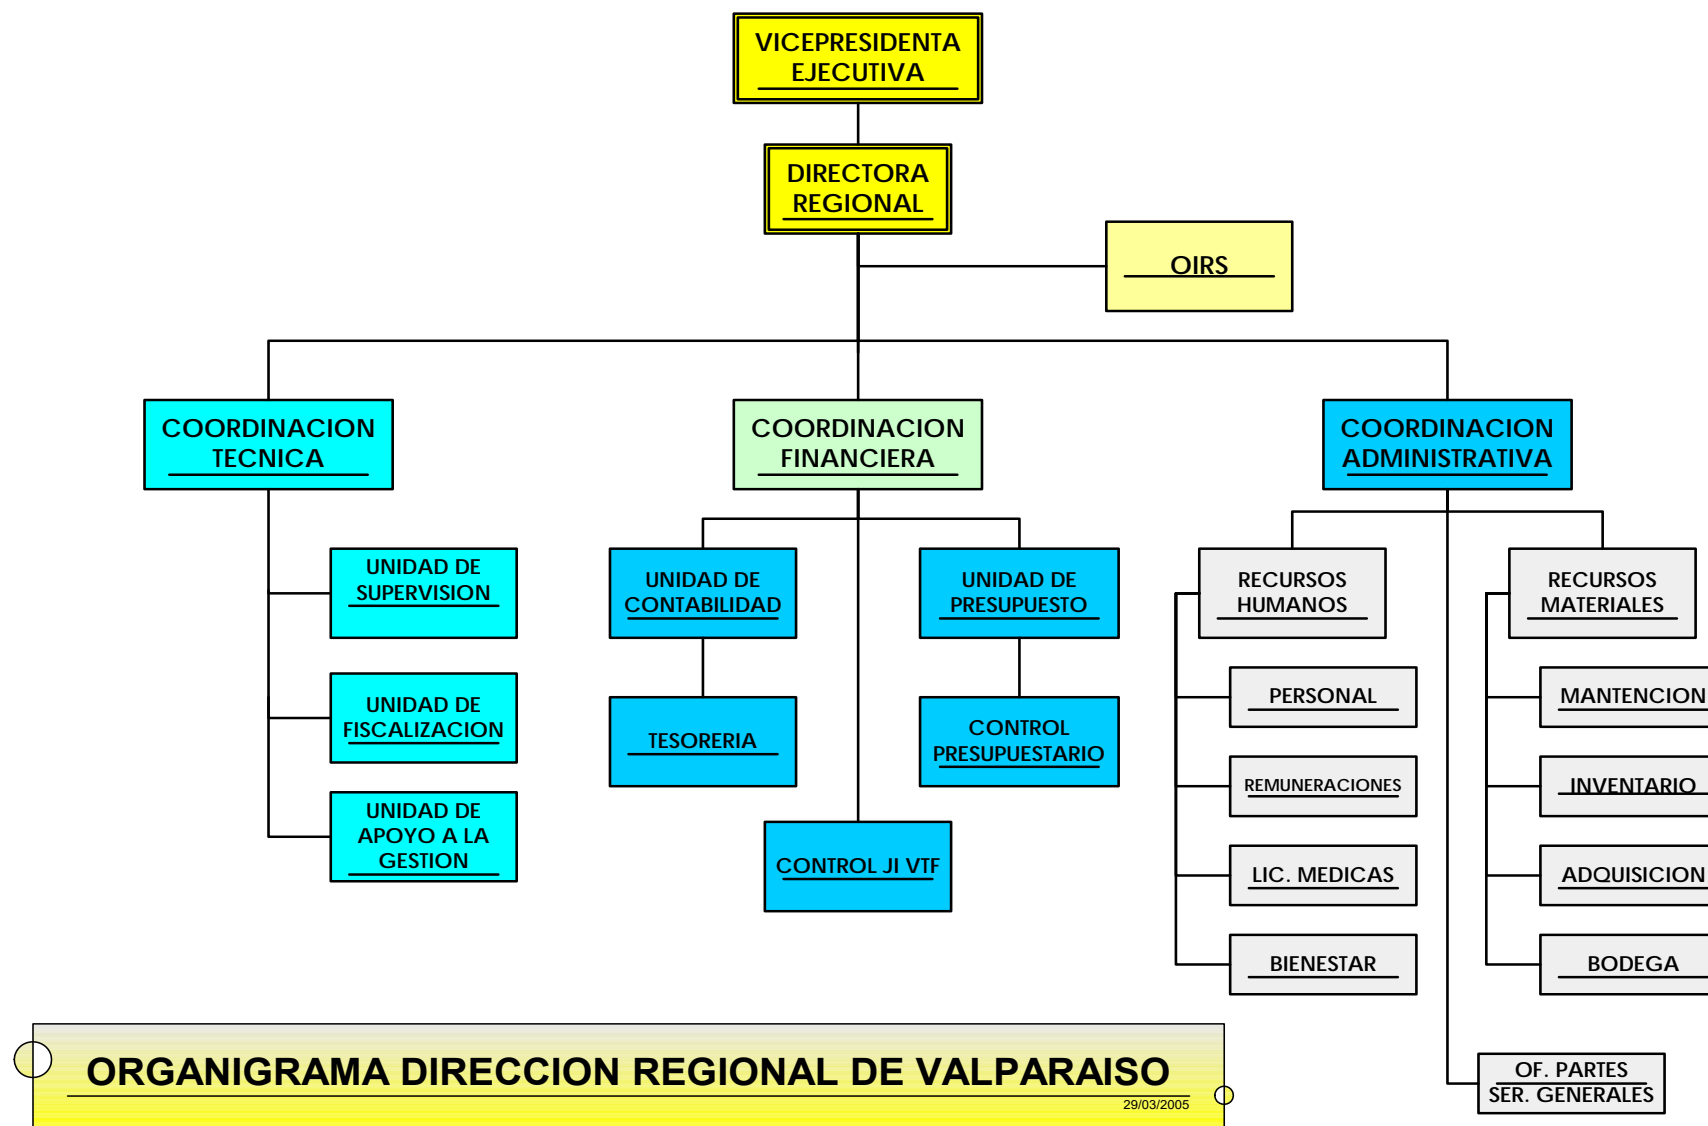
VICEPRESIDENTA EJECUTIVA

DIRECTORA REGIONAL

OIRS

COORDINACION TECNICA

COORDINACION FINANCIERA

COORDINACION ADMINISTRATIVA

UNIDAD DE SUPERVISION

UNIDAD DE FISCALIZACION

UNIDAD DE APOYO A LA GESTION

UNIDAD DE CONTABILIDAD

TESORERIA

UNIDAD DE PRESUPUESTO

CONTROL PRESUPUESTARIO

CONTROL JI VTF

RECURSOS HUMANOS

PERSONAL

REMUNERACIONES

LIC. MEDICAS

BIENESTAR

RECURSOS MATERIALES

MANTENCION

INVENTARIO

ADQUISICION

BODEGA

OF. PARTES SER. GENERALES

ORGANIGRAMA DIRECCION REGIONAL DE VALPARAISO

29/03/2005